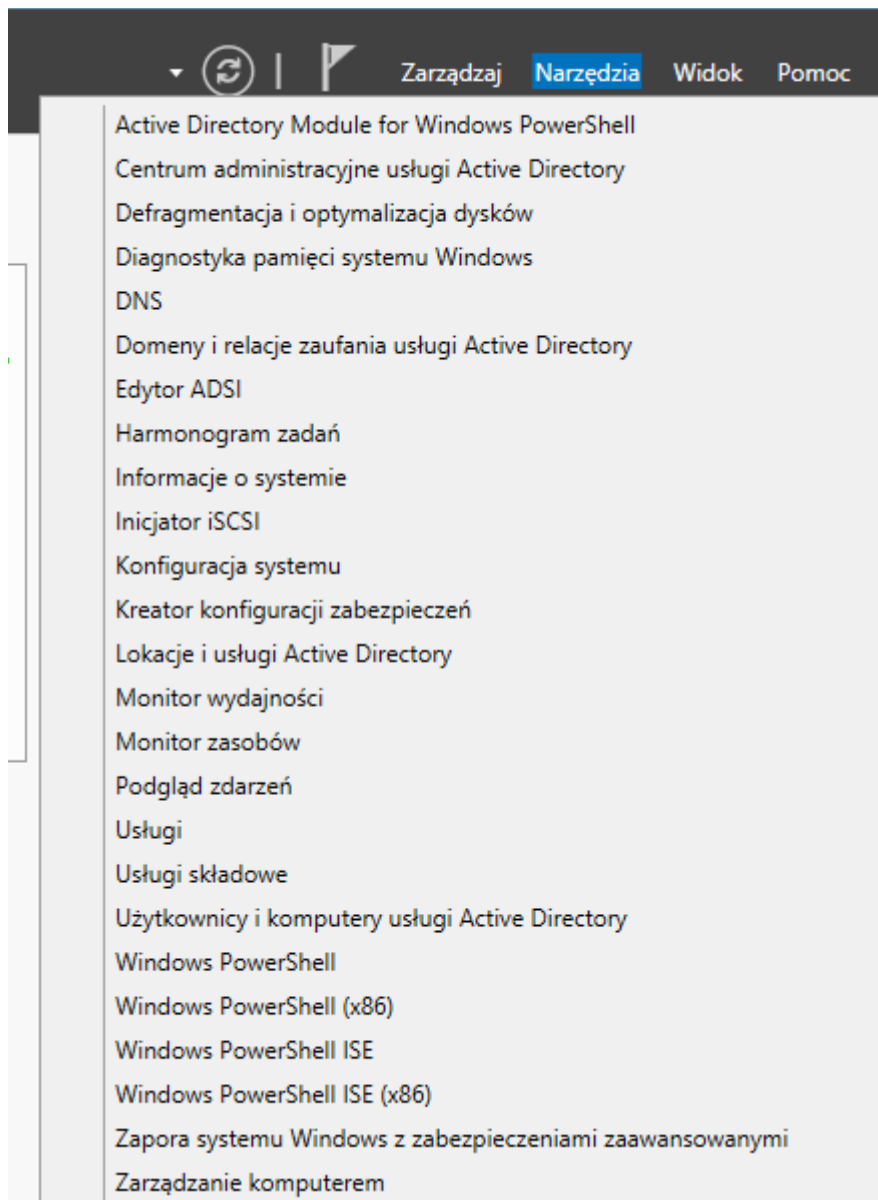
Zarządzaj Narzędzia Widok Pomoc

Active Directory Module for Windows PowerShell
Centrum administracyjne usługi Active Directory
Defragmentacja i optymalizacja dysków
Diagnostyka pamięci systemu Windows
DNS
Domeny i relacje zaufania usługi Active Directory
Edytor ADSI
Harmonogram zadań
Informacje o systemie
Inicjator iSCSI
Konfiguracja systemu
Kreator konfiguracji zabezpieczeń
Lokacje i usługi Active Directory
Monitor wydajności
Monitor zasobów
Podgląd zdarzeń
Usługi
Usługi składowe
Użytkownicy i komputery usługi Active Directory
Windows PowerShell
Windows PowerShell (x86)
Windows PowerShell ISE
Windows PowerShell ISE (x86)
Zapora systemu Windows z zabezpieczeniami zaawansowanymi
Zarządzanie komputerem